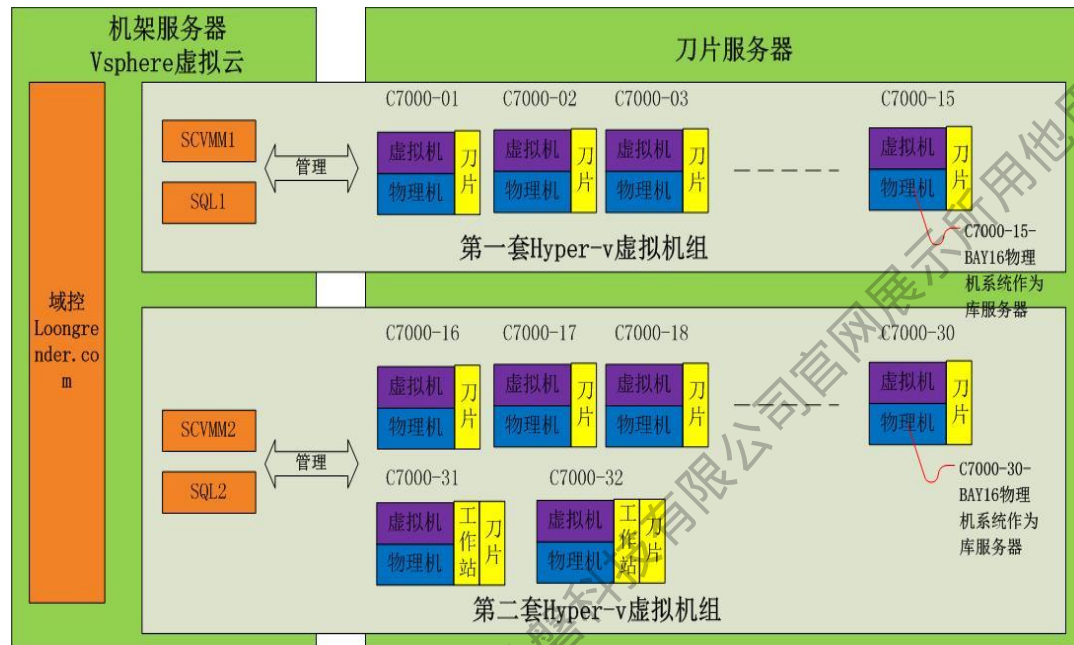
机架服务器
Vsphere虚拟云

刀片服务器

域控
Loongrender.com

SCVMM1

SQL1

管理

C7000-01
虚拟机
物理机
刀片

C7000-02
虚拟机
物理机
刀片

C7000-03
虚拟机
物理机
刀片

C7000-15
虚拟机
物理机
刀片

C7000-15-BAY16物理机系统作为库服务器

第一套Hyper-v虚拟机组

SCVMM2

SQL2

管理

C7000-16
虚拟机
物理机
刀片

C7000-17
虚拟机
物理机
刀片

C7000-18
虚拟机
物理机
刀片

C7000-30
虚拟机
物理机
刀片

C7000-30-BAY16物理机系统作为库服务器

C7000-31
虚拟机
物理机
工作站
刀片

C7000-32
虚拟机
物理机
工作站
刀片

第二套Hyper-v虚拟机组

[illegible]科技有限公司官网展示所用他用